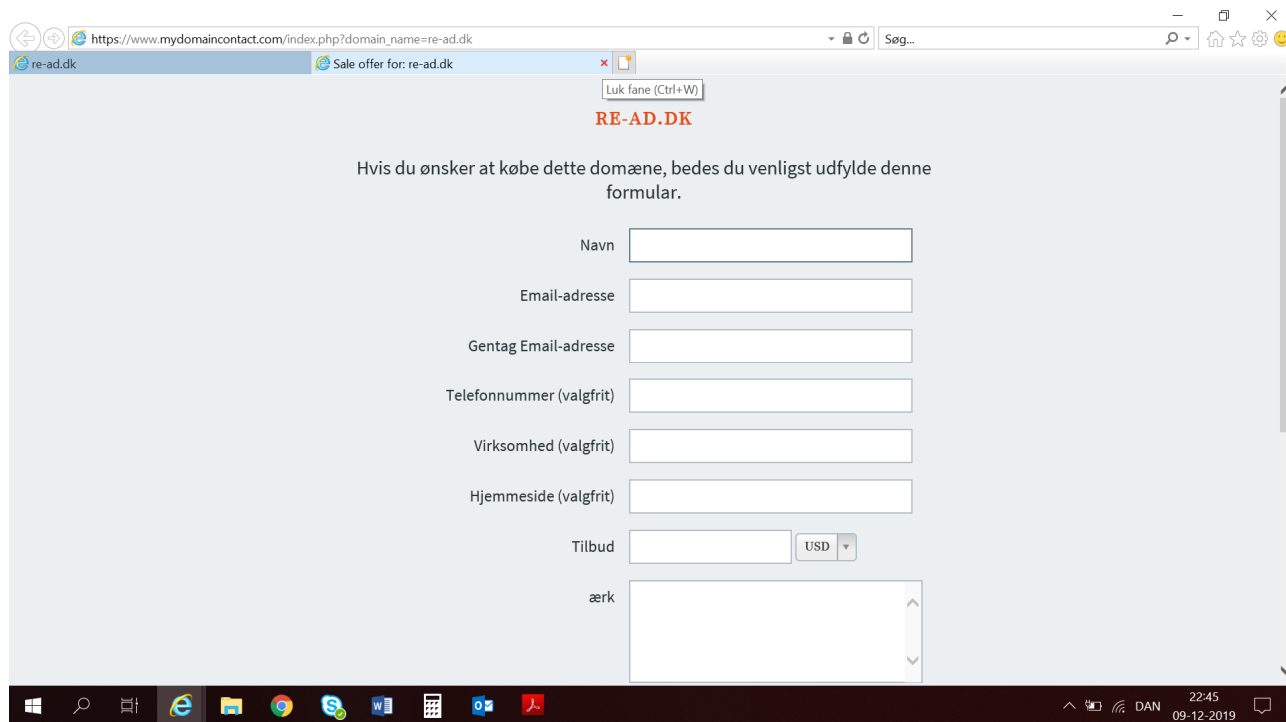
https://www.mydomaincontact.com/index.php?domain_name=re-ad.dk

Søg...

re-ad.dk

Sale offer for: re-ad.dk

Luk fane (Ctrl+W)

RE-AD.DK

Hvis du ønsker at købe dette domæne, bedes du venligst udfylde denne formular.

Navn

Email-adresse

Gentag Email-adresse

Telefonnummer (valgfrit)

Virksomhed (valgfrit)

Hjemmeside (valgfrit)

Tilbud

USD

ærk

DAN

22:45
09-12-2019